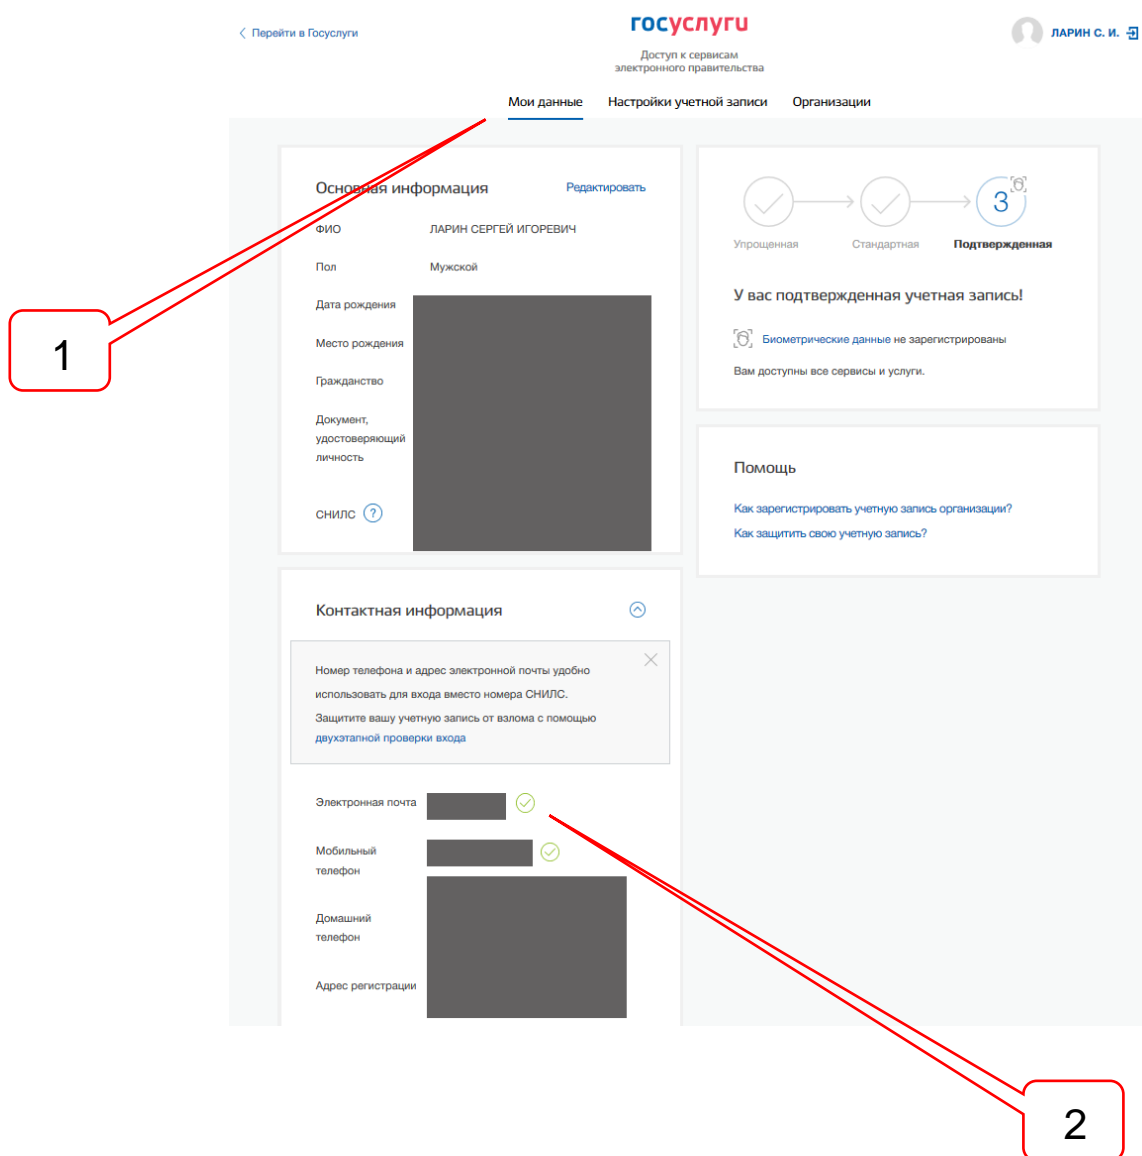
Перейти в Госуслуги

госуслуги
Доступ к сервисам электронного правительства

ЛАРИН С. И.

Мои данные Настройки учетной записи Организации

Основная информация Редактировать

ФИО ЛАРИН СЕРГЕЙ ИГОРЕВИЧ

Пол Мужской

Дата рождения

Место рождения

Гражданство

Документ, удостоверяющий личность

СНИЛС ?

3

Упрощенная Стандартная Подтвержденная

У вас подтвержденная учетная запись!

Биометрические данные не зарегистрированы

Вам доступны все сервисы и услуги.

Помощь

Как зарегистрировать учетную запись организации?

Как защитить свою учетную запись?

Контактная информация

Номер телефона и адрес электронной почты удобно использовать для входа вместо номера СНИЛС.

Защитите вашу учетную запись от взлома с помощью двухэтапной проверки входа

Электронная почта

Мобильный телефон

Домашний телефон

Адрес регистрации

1

2